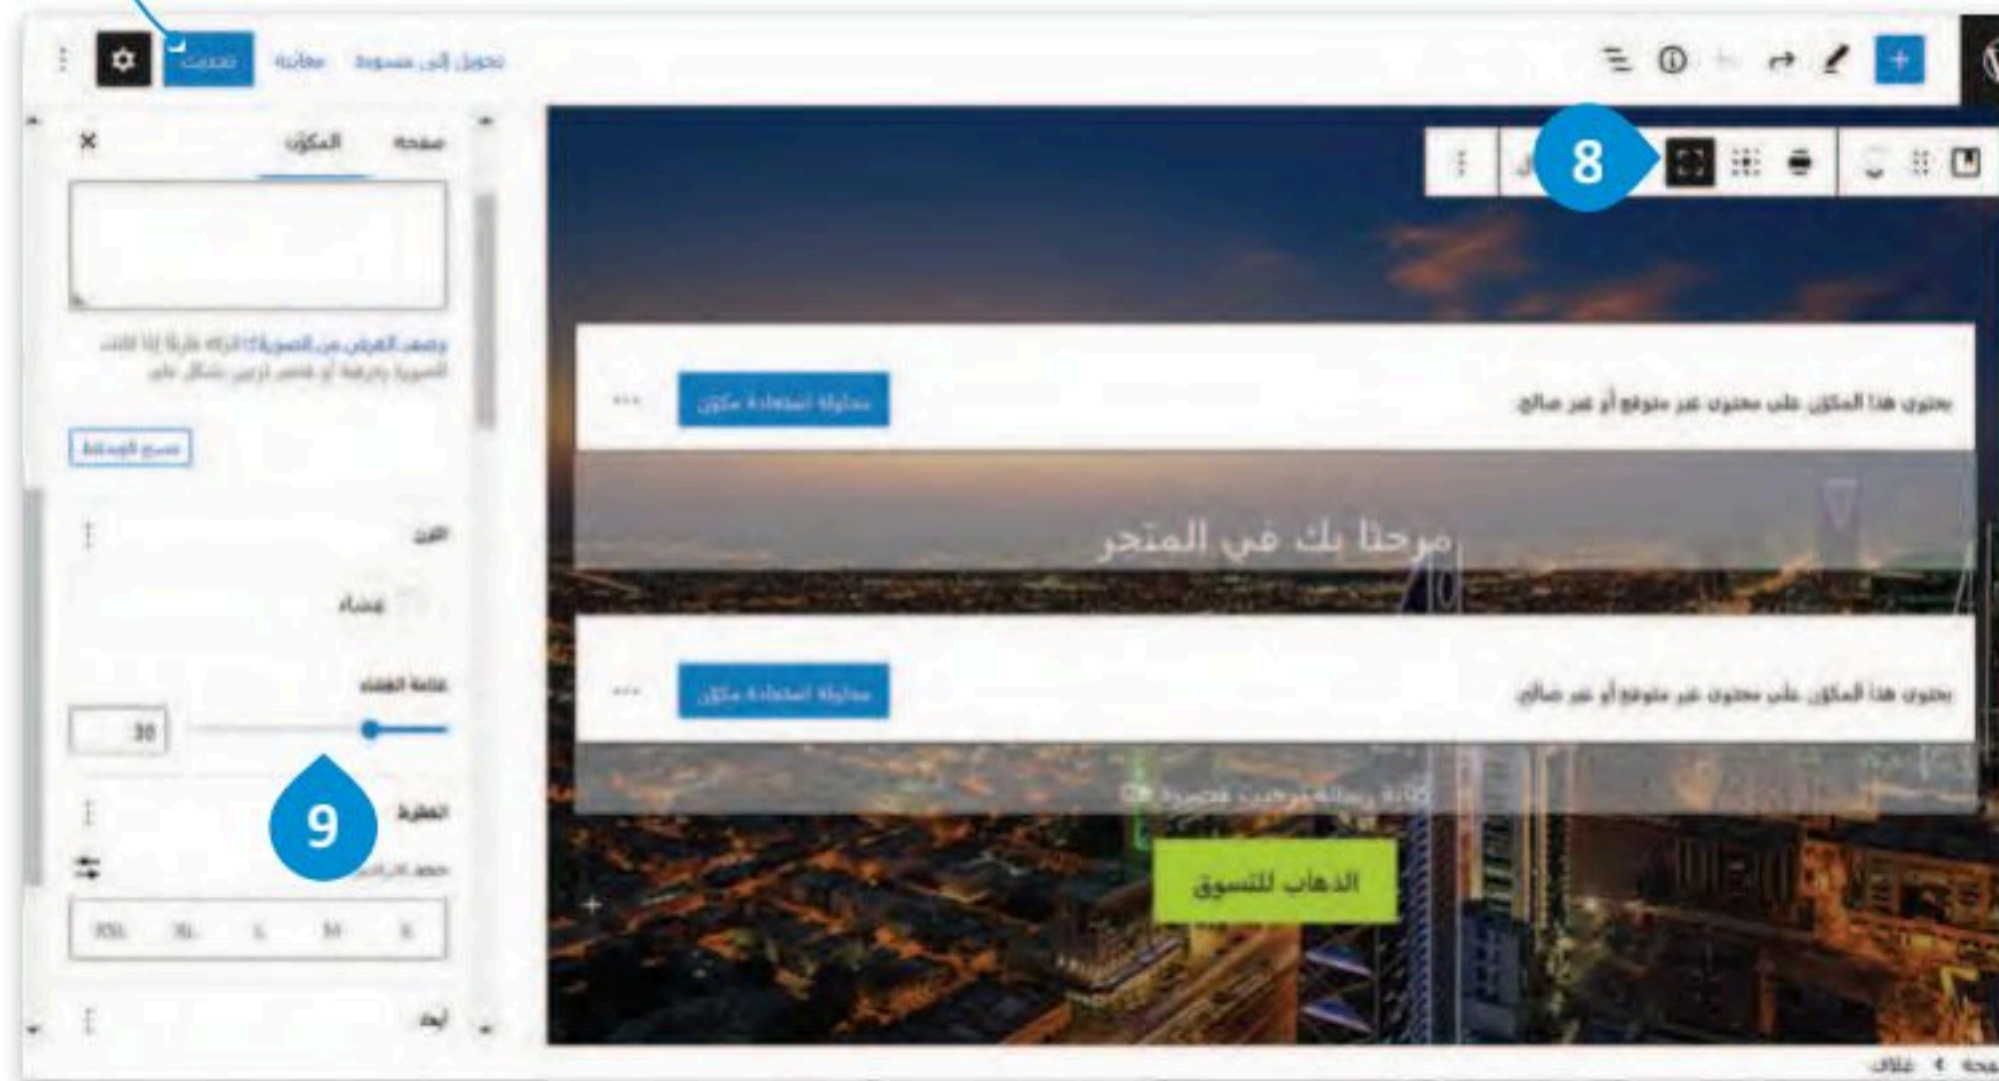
تحويل إلى مسودة معاينة تحديث

8

صفحة المكوّن

وصف الغرض من الصورة (افتح في علامة تبويب جديدة) اتركه فارغًا إذا كانت الصورة زخرفية أو تحسين تزيين بشكل بحت.

مسح الوسائط

اللون

تعتيم

عتامة الغطاء

30

9

الطباعة

حجم الخط

XXL XL L M S

أبعاد

يحتوي هذا المكوّن على محتوى غير متوقع أو غير صالح.

محاولة استعادة مكوّن

مرحبًا بك في المتجر

يحتوي هذا المكوّن على محتوى غير متوقع أو غير صالح.

محاولة استعادة مكوّن

كتابة رسالة ترحيب مختصرة

الذهاب للتسوق

صفحة ← غلاف